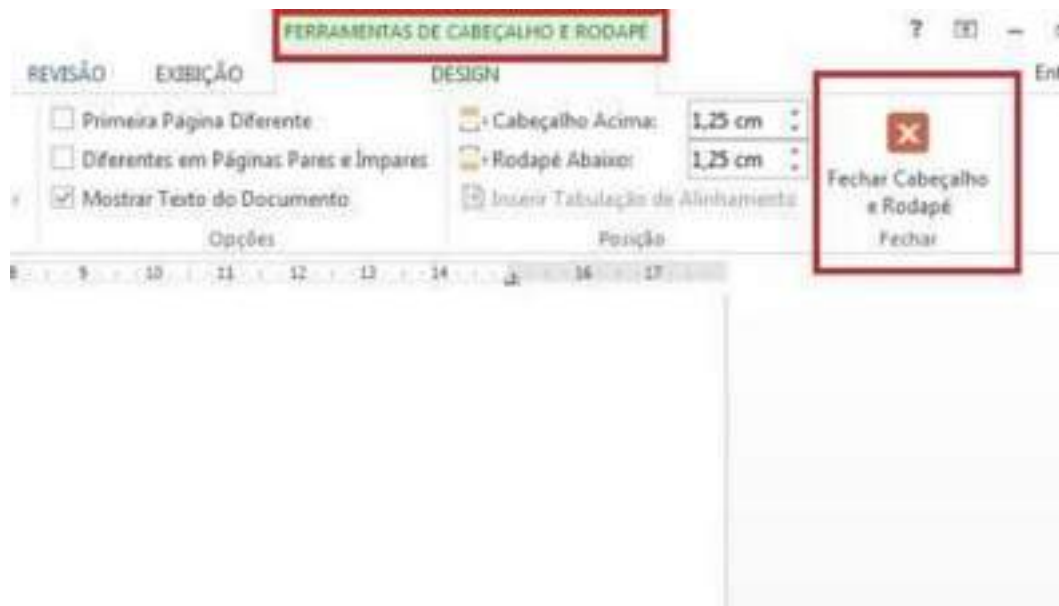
FERRAMENTAS DE CABEÇALHO E RODAPÉ

? – Ent

REVISÃO EXIBIÇÃO DESIGN

Primeira Página Diferente
Diferentes em Páginas Pares e Ímpares
Mostrar Texto do Documento
Opções

Cabeçalho Acima: 1,25 cm
Rodapé Abaixo: 1,25 cm
Inserir Tabulação de Alinhamento
Posição

Fechar Cabeçalho e Rodapé
Fechar

8 9 10 11 12 13 14 16 17